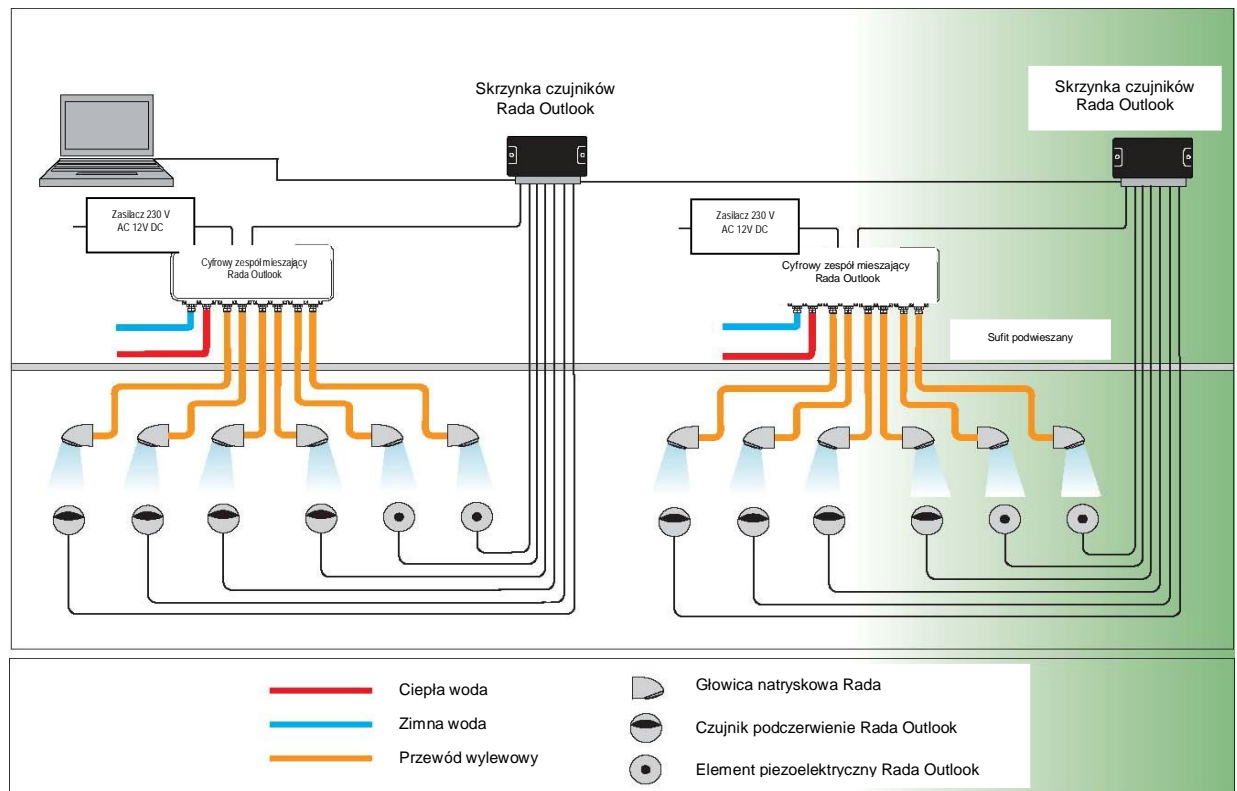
Skrzynka czujników Rada Outlook

Skrzynka czujników Rada Outlook

Zasilacz 230 V AC 12V DC

Cyfrowy zespół mieszający Rada Outlook

Zasilacz 230 V AC 12V DC

Cyfrowy zespół mieszający Rada Outlook

Sufit podwieszany

Ciepła woda

Zimna woda

Przewód wylewowy

Głowica natryskowa Rada

Czujnik podczerwienie Rada Outlook

Element piezoelektryczny Rada Outlook